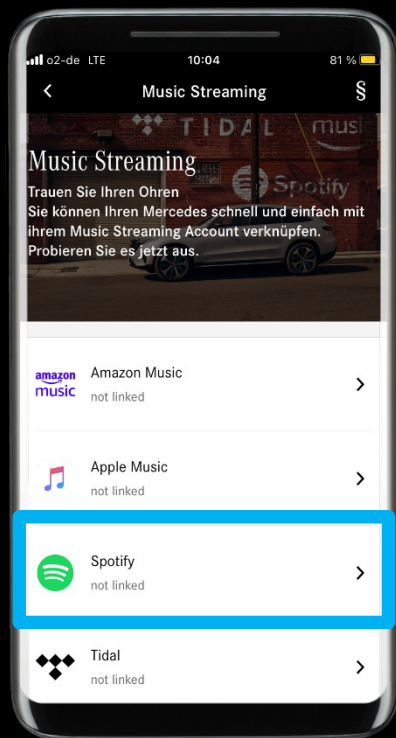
o2-de LTE
10:04
81 %

Music Streaming
§

TIDAL
music
Spotify

Music Streaming
Trauen Sie Ihren Ohren
Sie können Ihren Mercedes schnell und einfach mit ihrem Music Streaming Account verknüpfen. Probieren Sie es jetzt aus.

amazon music
Amazon Music
not linked

Apple Music
not linked

Spotify
not linked

Tidal
not linked